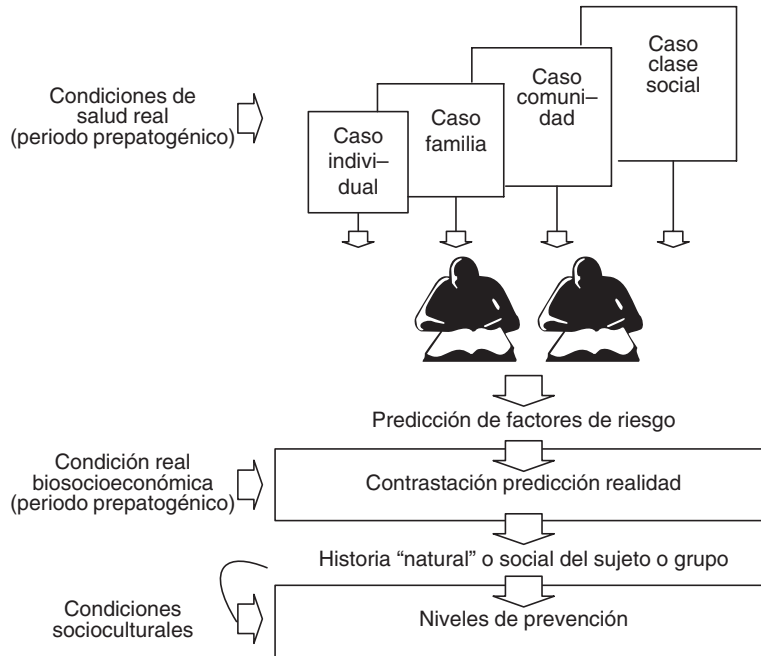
Condiciones de salud real (periodo prepatogénico)

Caso individual

Caso familia

Caso comunidad

Caso clase social

Predicción de factores de riesgo

Condición real biosocioeconómica (periodo prepatogénico)

Contrastación predicción realidad

Historia "natural" o social del sujeto o grupo

Condiciones socioculturales

Niveles de prevención